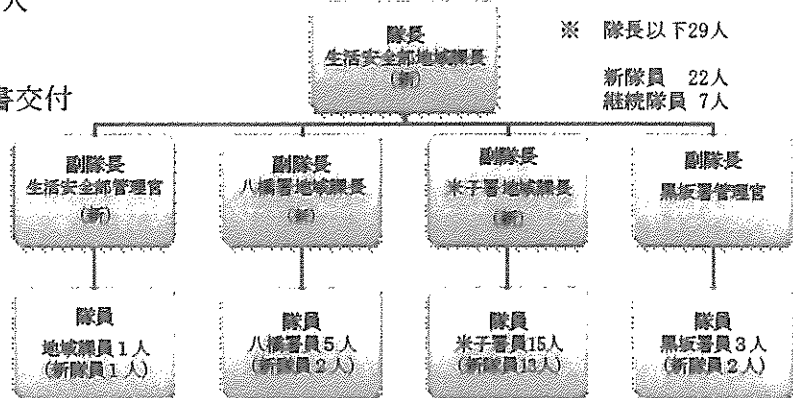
人

書交付

隊長
生活安全部地域課長
(新)

※ 隊長以下29人

新隊員 22人
継続隊員 7人

副隊長
生活安全部管理官
(新)

副隊長
八橋署地域課長
(新)

副隊長
米子署地域課長
(新)

副隊長
黒坂署管理官

隊員
地域課員1人
(新隊員1人)

隊員
八橋署員5人
(新隊員2人)

隊員
米子署員15人
(新隊員13人)

隊員
黒坂署員3人
(新隊員2人)